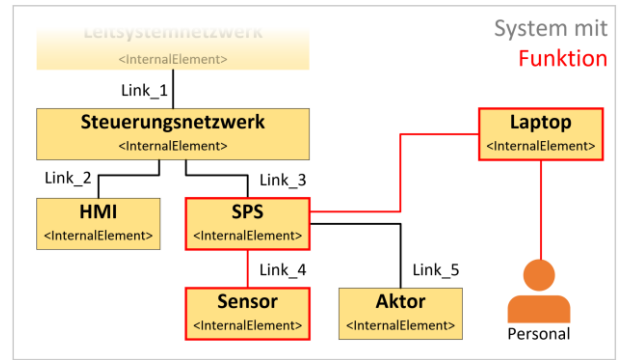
Leitsystemnetzwerk
<InternalElement>

System mit
Funktion

Link_1

Steuerungsnetzwerk
<InternalElement>

Laptop
<InternalElement>

Link_2

Link_3

HMI
<InternalElement>

SPS
<InternalElement>

Link_4

Link_5

Sensor
<InternalElement>

Aktor
<InternalElement>

Personal